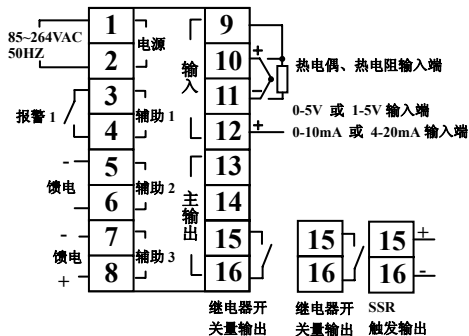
85~264VAC
50HZ
1
2
电源
报警 1
3
4
辅助 1
-
5
馈电
6
辅助 2
-
7
馈电
+
8
辅助 3
9
输入
10
11
12
+
-
热电偶、热电阻输入端
0-5V 或 1-5V 输入端
+
0-10mA 或 4-20mA 输入端
13
主输出
14
15
16
继电器开关量输出
15
16
继电器开关量输出
15
16
+
-
SSR 触发输出